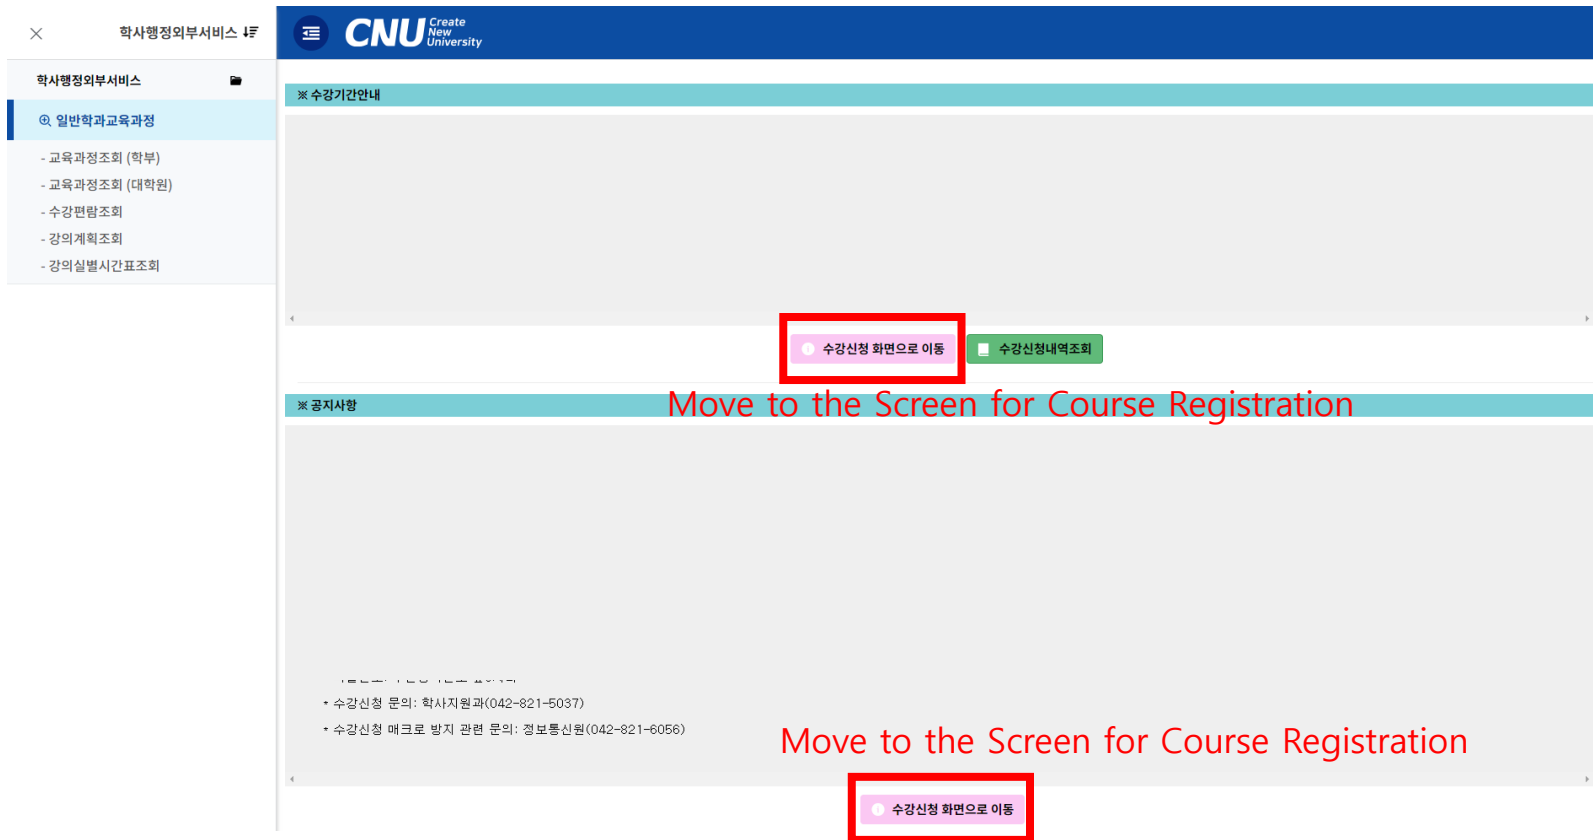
학사행정외부서비스

학사행정외부서비스

일반학과교육과정

- 교육과정조회 (학부)
- 교육과정조회 (대학원)
- 수강편람조회
- 강의계획조회
- 강의실별시간표조회

CNU Create New University

※ 수강기간안내

수강신청 화면으로 이동

수강신청내역조회

※ 공지사항

Move to the Screen for Course Registration

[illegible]

• 수강신청 문의: 학사지원과(042-821-5037)

• 수강신청 매크로 방지 관련 문의: 정보통신원(042-821-6056)

Move to the Screen for Course Registration

수강신청 화면으로 이동